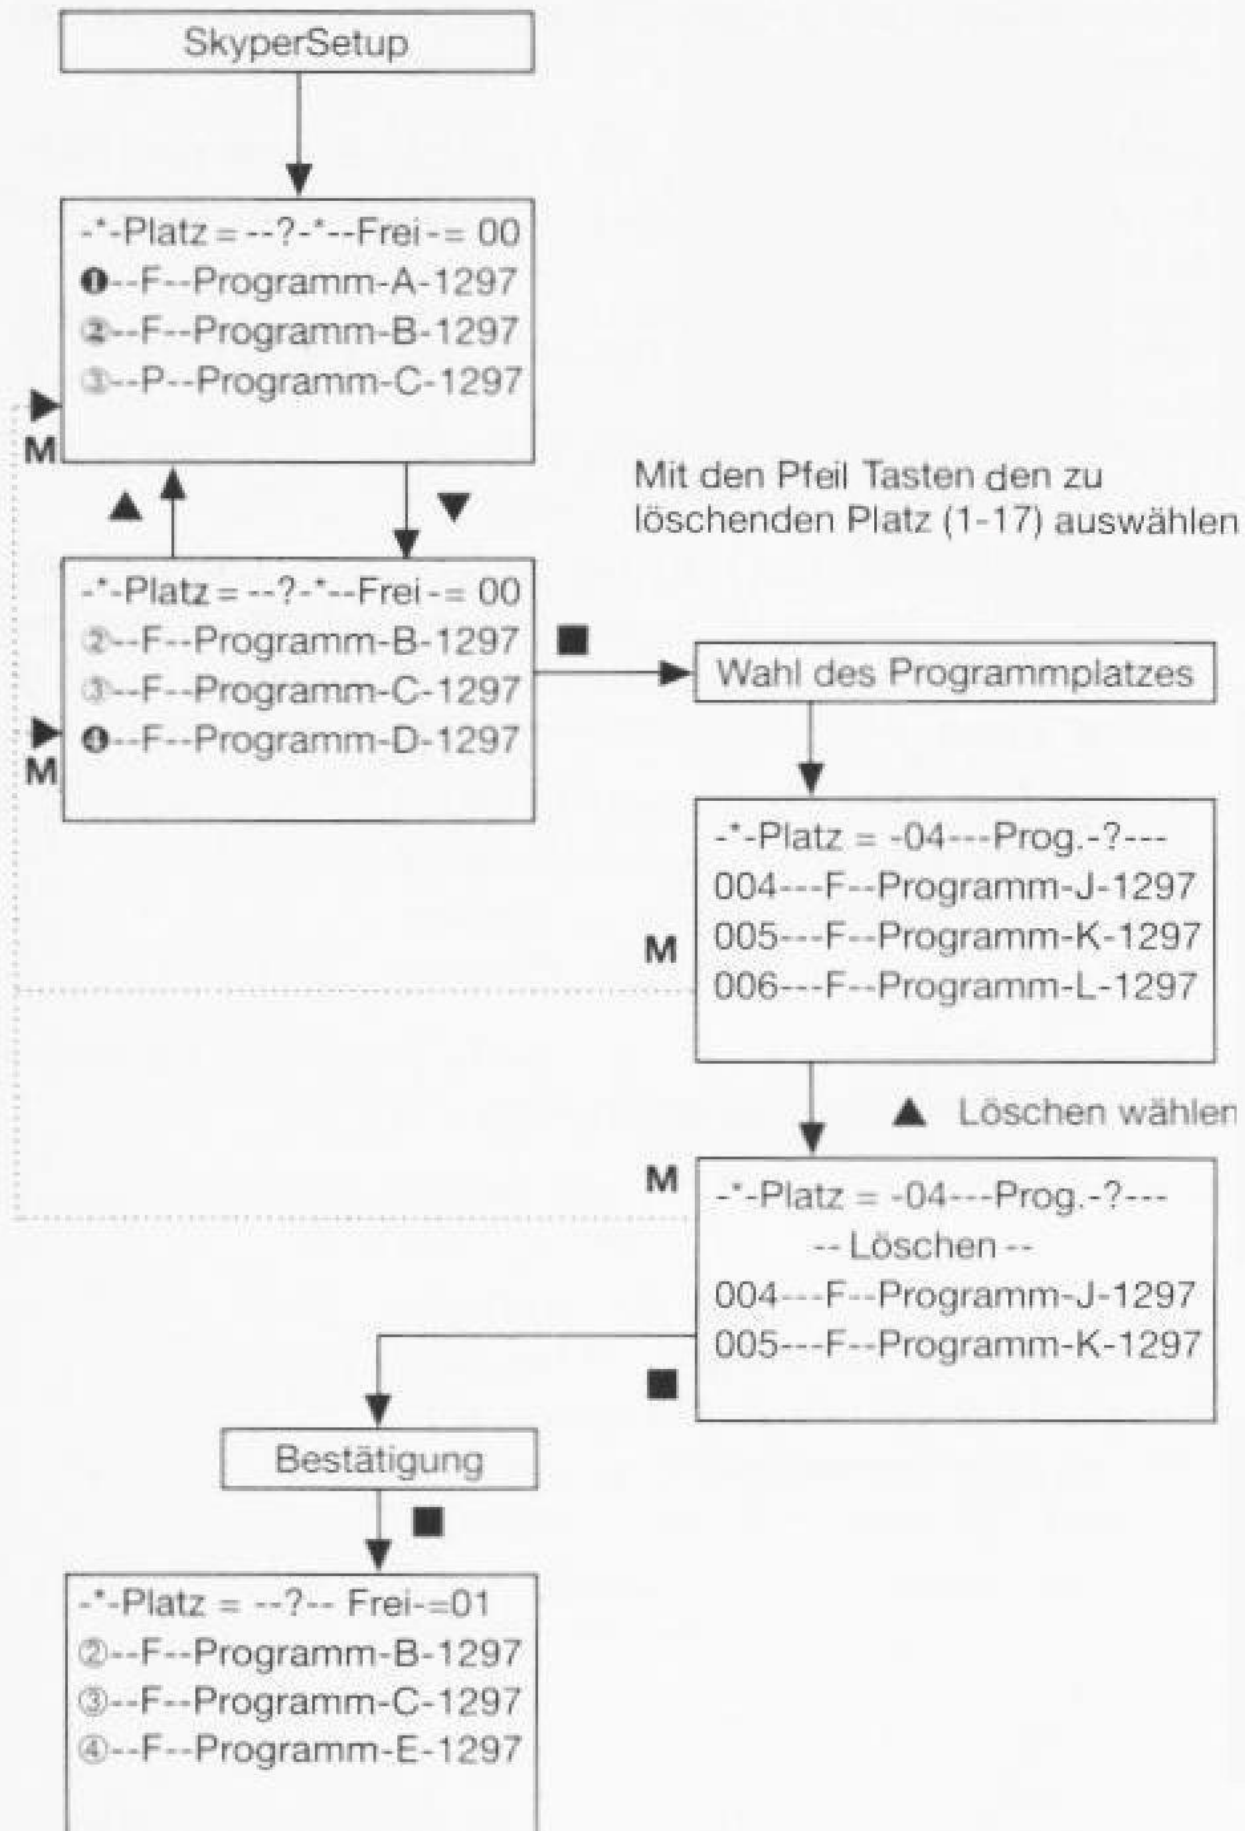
SkyperSetup

-*-Platz = --?-*--Frei -= 00
❶--F--Programm-A-1297
②--F--Programm-B-1297
③--P--Programm-C-1297

M

▲ ▼

Mit den Pfeil Tasten den zu löschenden Platz (1-17) auswählen

-*-Platz = --?-*--Frei -= 00
②--F--Programm-B-1297
③--F--Programm-C-1297
❹--F--Programm-D-1297

M

■

Wahl des Programmplatzes

-*-Platz = -04---Prog.-?---
004---F--Programm-J-1297
005---F--Programm-K-1297
006---F--Programm-L-1297

M

▲ Löschen wählen

M

-*-Platz = -04---Prog.-?---
-- Löschen --
004---F--Programm-J-1297
005---F--Programm-K-1297

■

Bestätigung

■

-*-Platz = --?-- Frei-=01
②--F--Programm-B-1297
③--F--Programm-C-1297
④--F--Programm-E-1297